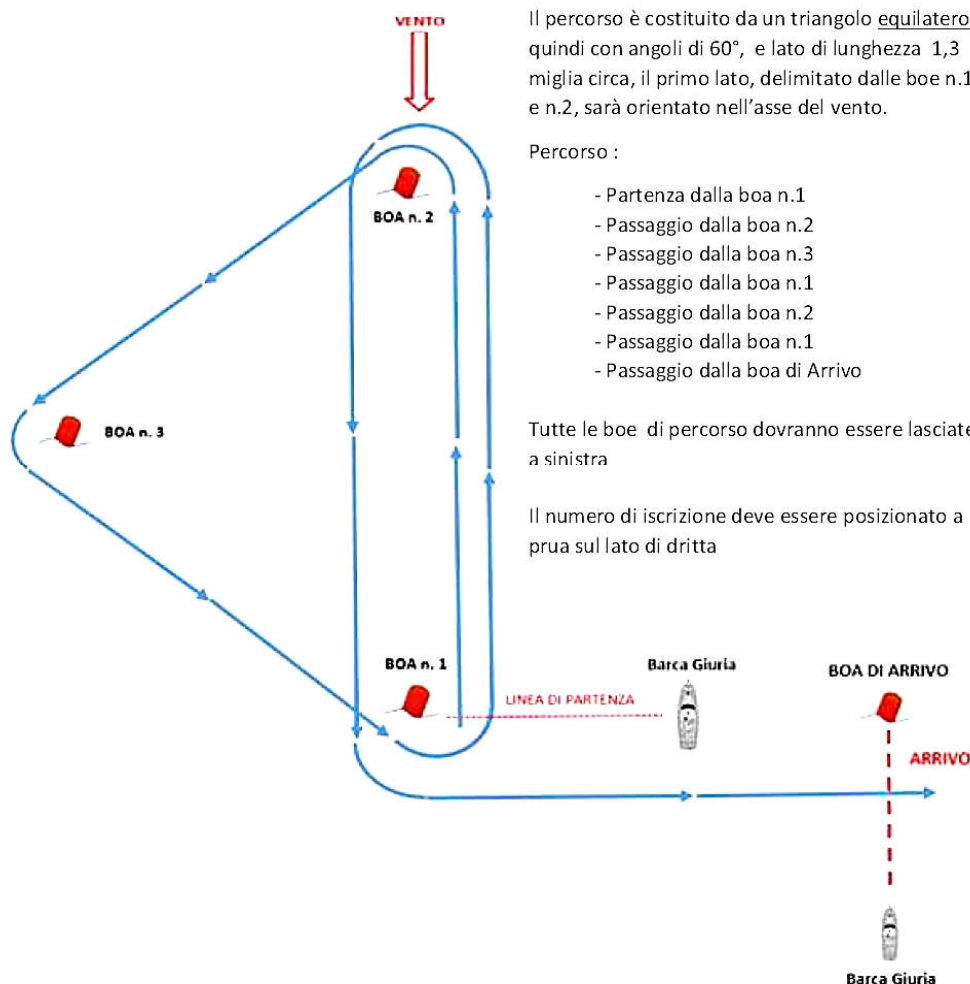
VENTO

Il percorso è costituito da un triangolo equilatero quindi con angoli di 60°, e lato di lunghezza 1,3 miglia circa, il primo lato, delimitato dalle boe n.1 e n.2, sarà orientato nell'asse del vento.

Percorso :

- Partenza dalla boa n.1
- Passaggio dalla boa n.2
- Passaggio dalla boa n.3
- Passaggio dalla boa n.1
- Passaggio dalla boa n.2
- Passaggio dalla boa n.1
- Passaggio dalla boa di Arrivo

Tutte le boe di percorso dovranno essere lasciate a sinistra

Il numero di iscrizione deve essere posizionato a prua sul lato di dritta

BOA n. 2

BOA n. 3

BOA n. 1

LINEA DI PARTENZA

Barca Giuria

BOA DI ARRIVO

ARRIVO

Barca Giuria